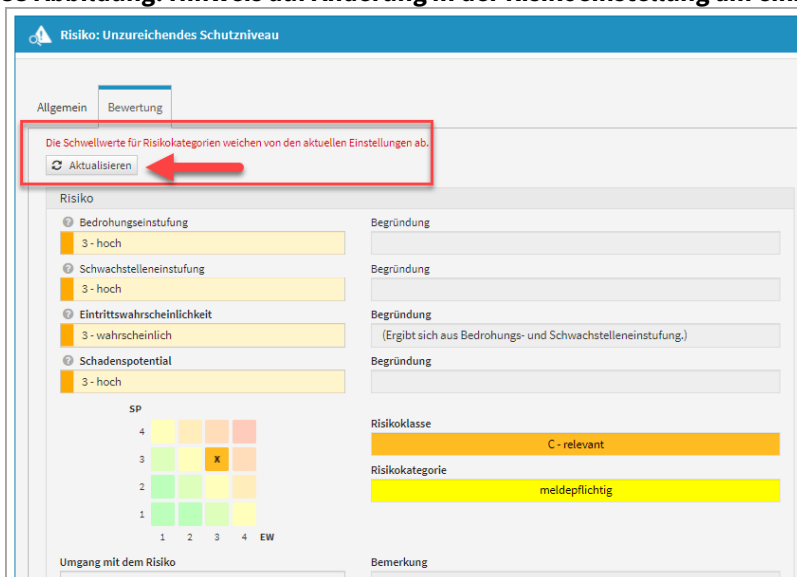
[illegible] Abbildung: Hinweis auf Änderung in der Risikoeinstellung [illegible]

Risiko: Unzureichendes Schutzniveau

Allgemein
Bewertung

Die Schwellwerte für Risikokategorien weichen von den aktuellen Einstellungen ab.

Aktualisieren

Risiko

Bedrohungseinstufung
3 - hoch

Begründung

Schwachstelleneinstufung
3 - hoch

Begründung

Eintrittswahrscheinlichkeit
3 - wahrscheinlich

Begründung
(Ergibt sich aus Bedrohungs- und Schwachstelleneinstufung.)

Schadenspotential
3 - hoch

Begründung

SP
4
3
X
2
1
1 2 3 4 EW

Risikoklasse
C - relevant

Risikokategorie
meldepflichtig

Umgang mit dem Risiko

Bemerkung